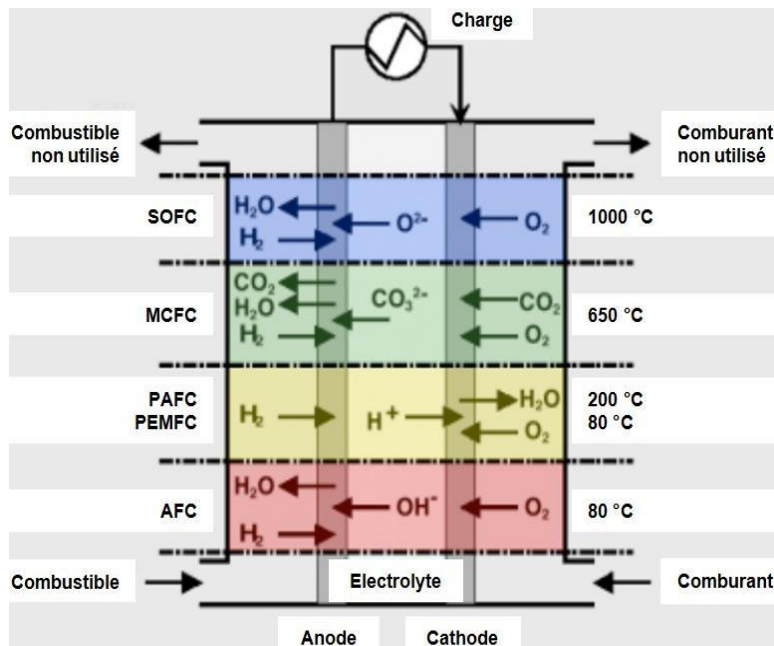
Charge

Combustible non utilisé

Comburant non utilisé

SOFC

$H_2O$ ← $O^{2-}$ ← $O_2$
$H_2$ →

1000 °C

MCFC

$CO_2$ ←
$H_2O$ ← $CO_3^{2-}$ ← $CO_2$
$H_2$ → ← $O_2$

650 °C

PAFC
PEMFC

$H_2$ → $H^+$ → $H_2O$
← $O_2$

200 °C
80 °C

AFC

$H_2O$ ← $OH^-$ ← $O_2$
$H_2$ →

80 °C

Combustible

Electrolyte

Comburant

Anode

Cathode